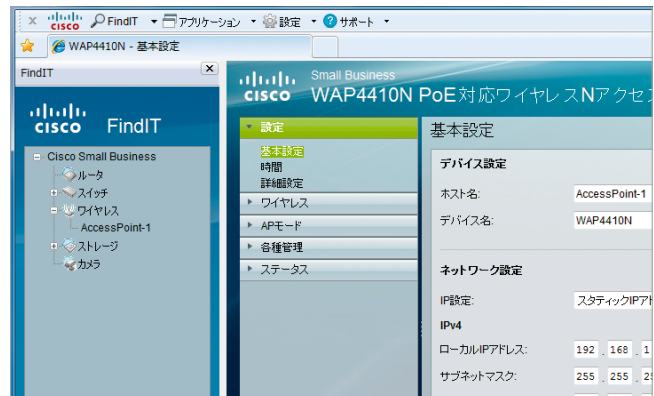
× cisco FindIT ▾ アプリケーション ▾ 設定 ▾ サポート ▾

WAP4410N - 基本設定

FindIT ×

cisco FindIT

Cisco Small Business
ルータ
スイッチ
ワイヤレス
AccessPoint-1
ストレージ
カメラ

cisco Small Business WAP4410N PoE対応ワイヤレスNアクセ

設定
基本設定
時間
詳細設定
ワイヤレス
APモード
各種管理
ステータス

基本設定

デバイス設定
ホスト名: AccessPoint-1
デバイス名: WAP4410N

ネットワーク設定
IP設定: スタティックIPア
IPv4
ローカルIPアドレス: 192 . 168 . 1
サブネットマスク: 255 . 255 .